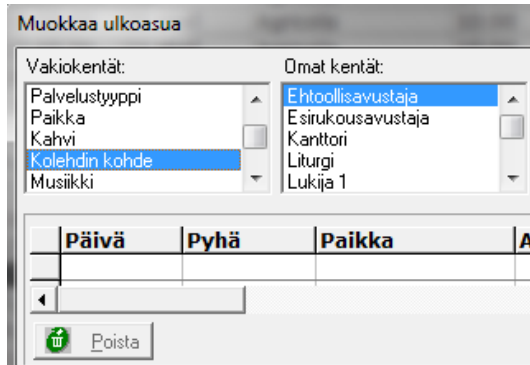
Muokkaa ulkoasua

Vakiokentät:
Palvelustyyppi
Paikka
Kahvi
Kolehdin kohde
Musiikki

Omat kentät:
Ehtoollisavustaja
Esirukousavustaja
Kanttori
Liturgi
Lukija 1

| Päivä | Pyhä | Paikka | A |
|---|---|---|---|
| | | | |

Poista